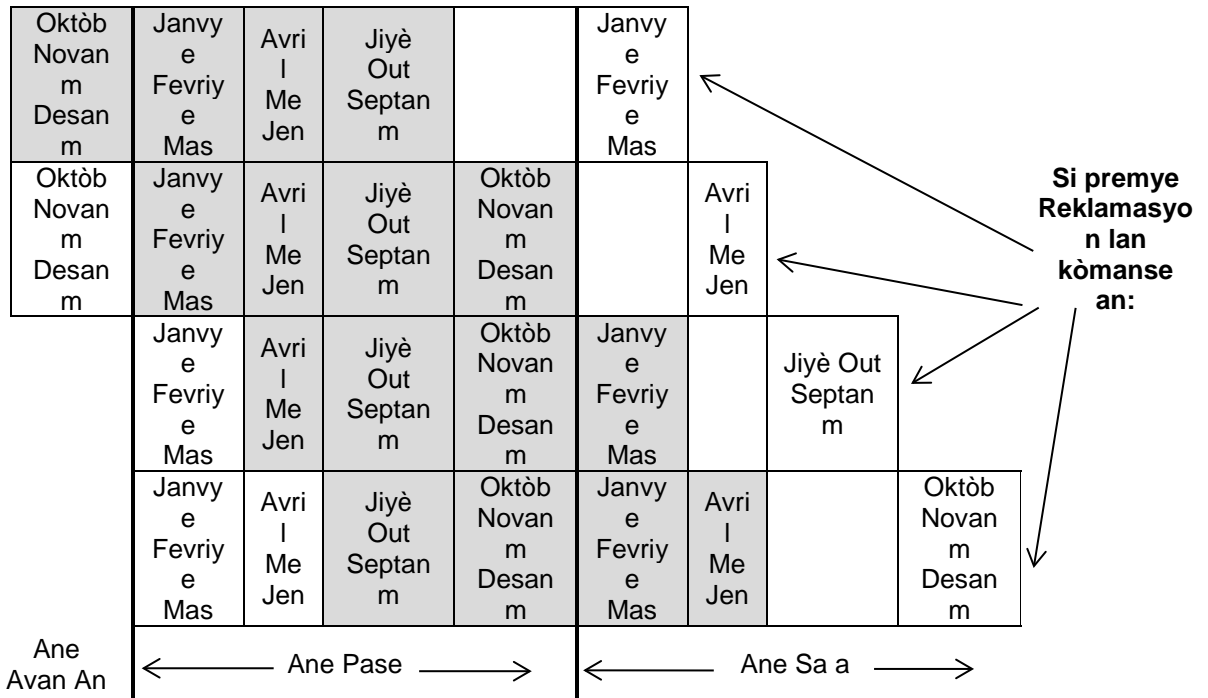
| Oktòb Novanm Desanm | Janvye Fevriye Mas | Avril Me Jen | Jiyè Out Septanm | | Janvye Fevriye Mas | | | |
|---|---|---|---|---|---|---|---|---|
| Oktòb Novanm Desanm | Janvye Fevriye Mas | Avril Me Jen | Jiyè Out Septanm | Oktòb Novanm Desanm | | Avril Me Jen | | |
| | Janvye Fevriye Mas | Avril Me Jen | Jiyè Out Septanm | Oktòb Novanm Desanm | Janvye Fevriye Mas | | Jiyè Out Septanm | |
| | Janvye Fevriye Mas | Avril Me Jen | Jiyè Out Septanm | Oktòb Novanm Desanm | Janvye Fevriye Mas | Avril Me Jen | | Oktòb Novanm Desanm |
| Ane Avan An | Ane Pase | | | | Ane Sa a | | | |

**Si premye Reklamasyon lan kòmanse an:**